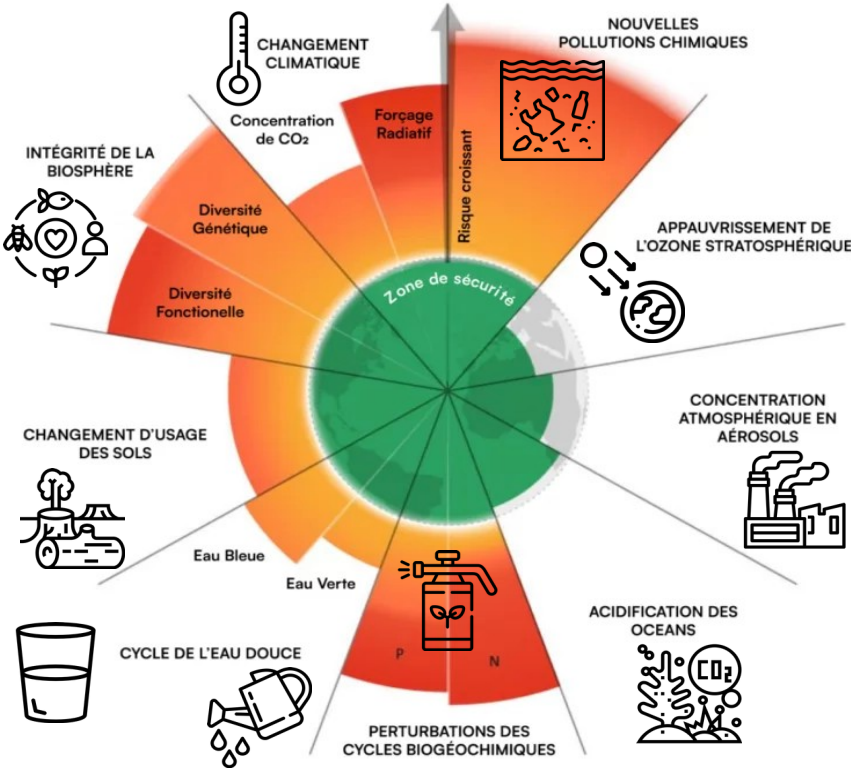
CHANGEMENT CLIMATIQUE

Concentration de $CO_2$

Forçage Radiatif

Risque croissant

NOUVELLES POLLUTIONS CHIMIQUES

INTÉGRITÉ DE LA BIOSPHÈRE

Diversité Génétique

Diversité Fonctionelle

Zone de sécurité

APPAUVRISSEMENT DE L'OZONE STRATOSPHÉRIQUE

CONCENTRATION ATMOSPHÉRIQUE EN AÉROSOLS

CHANGEMENT D'USAGE DES SOLS

Eau Bleue

Eau Verte

CYCLE DE L'EAU DOUCE

P

N

ACIDIFICATION DES OCEANS

$CO_2$

PERTURBATIONS DES CYCLES BIOGÉOCHIMIQUES